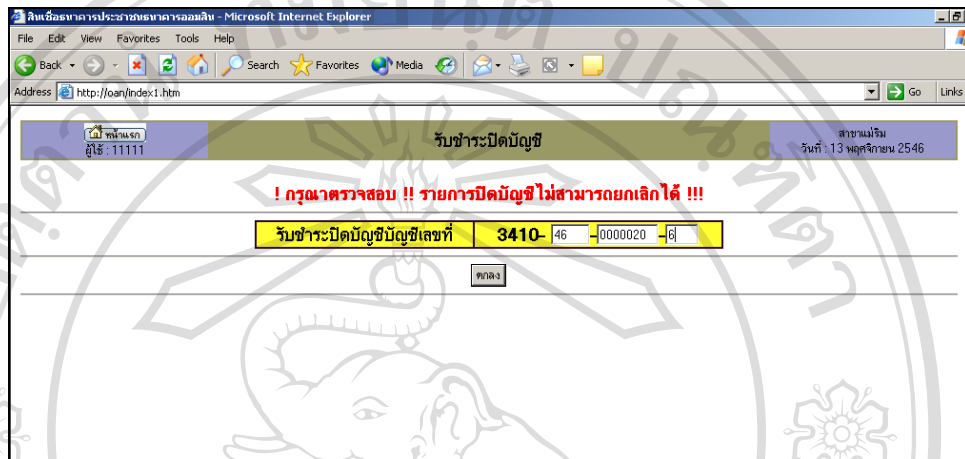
สินเชื่อธนาคารประชาชนธนาคารออมสิน - Microsoft Internet Explorer

File Edit View Favorites Tools Help

Back Search Favorites Media

Address http://oan/index1.htm

Go Links

หน้าแรก
ผู้ใช้ : 11111

รับชำระปิดบัญชี

สาขาแม่ริม
วันที่ : 13 พฤศจิกายน 2546

! กรุณาตรวจสอบ !! รายการปิดบัญชีไม่สามารถยกเลิกได้ !!!

| รับชำระปิดบัญชีบัญชีเลขที่ | 3410- 46 -0000020 -6 |
|---|---|

ตกลง